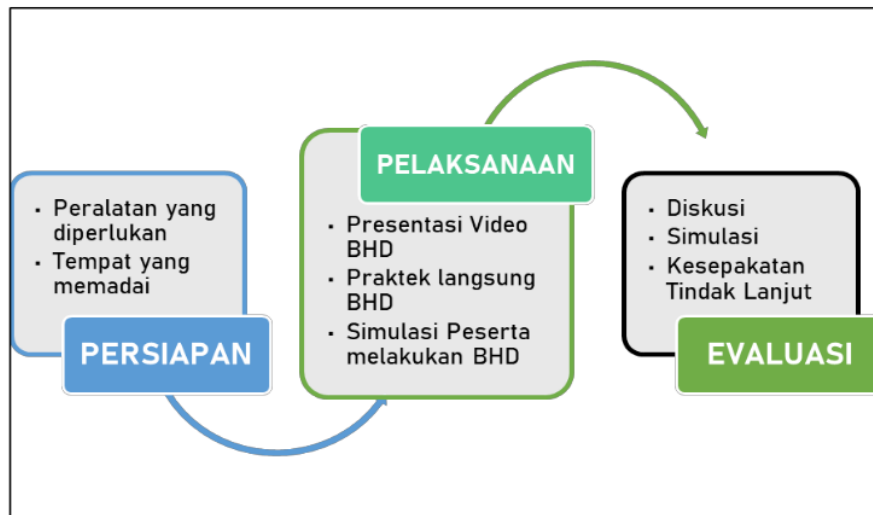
• Peralatan yang diperlukan
• Tempat yang memadai

PERSIAPAN

PELAKSANAAN

• Presentasi Video BHD
• Praktek langsung BHD
• Simulasi Peserta melakukan BHD

• Diskusi
• Simulasi
• Kesepakatan Tindak Lanjut

EVALUASI